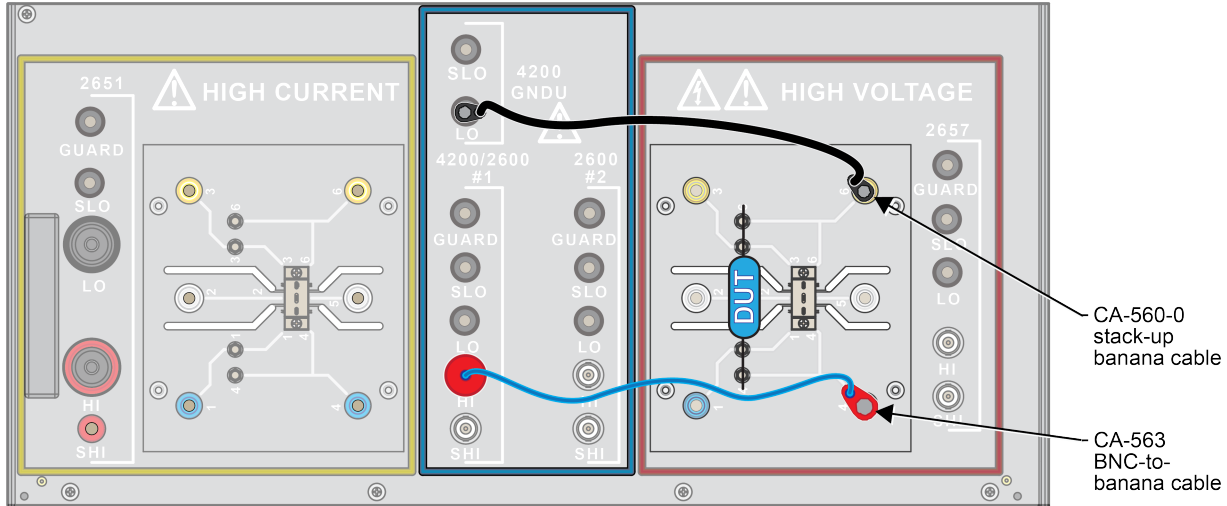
2651
HIGH CURRENT
GUARD
SLO
LO
HI
SHI
3
6
3
6
2
5
2
5
1
4
1
4

SLO
4200
GNDU
LO
4200/2600
#1
2600
#2
GUARD
SLO
LO
HI
SHI
GUARD
SLO
LO
HI
SHI

HIGH VOLTAGE
2657
GUARD
SLO
LO
HI
SHI
3
6
DUT
1
4

CA-560-0
stack-up
banana cable

CA-563
BNC-to-
banana cable